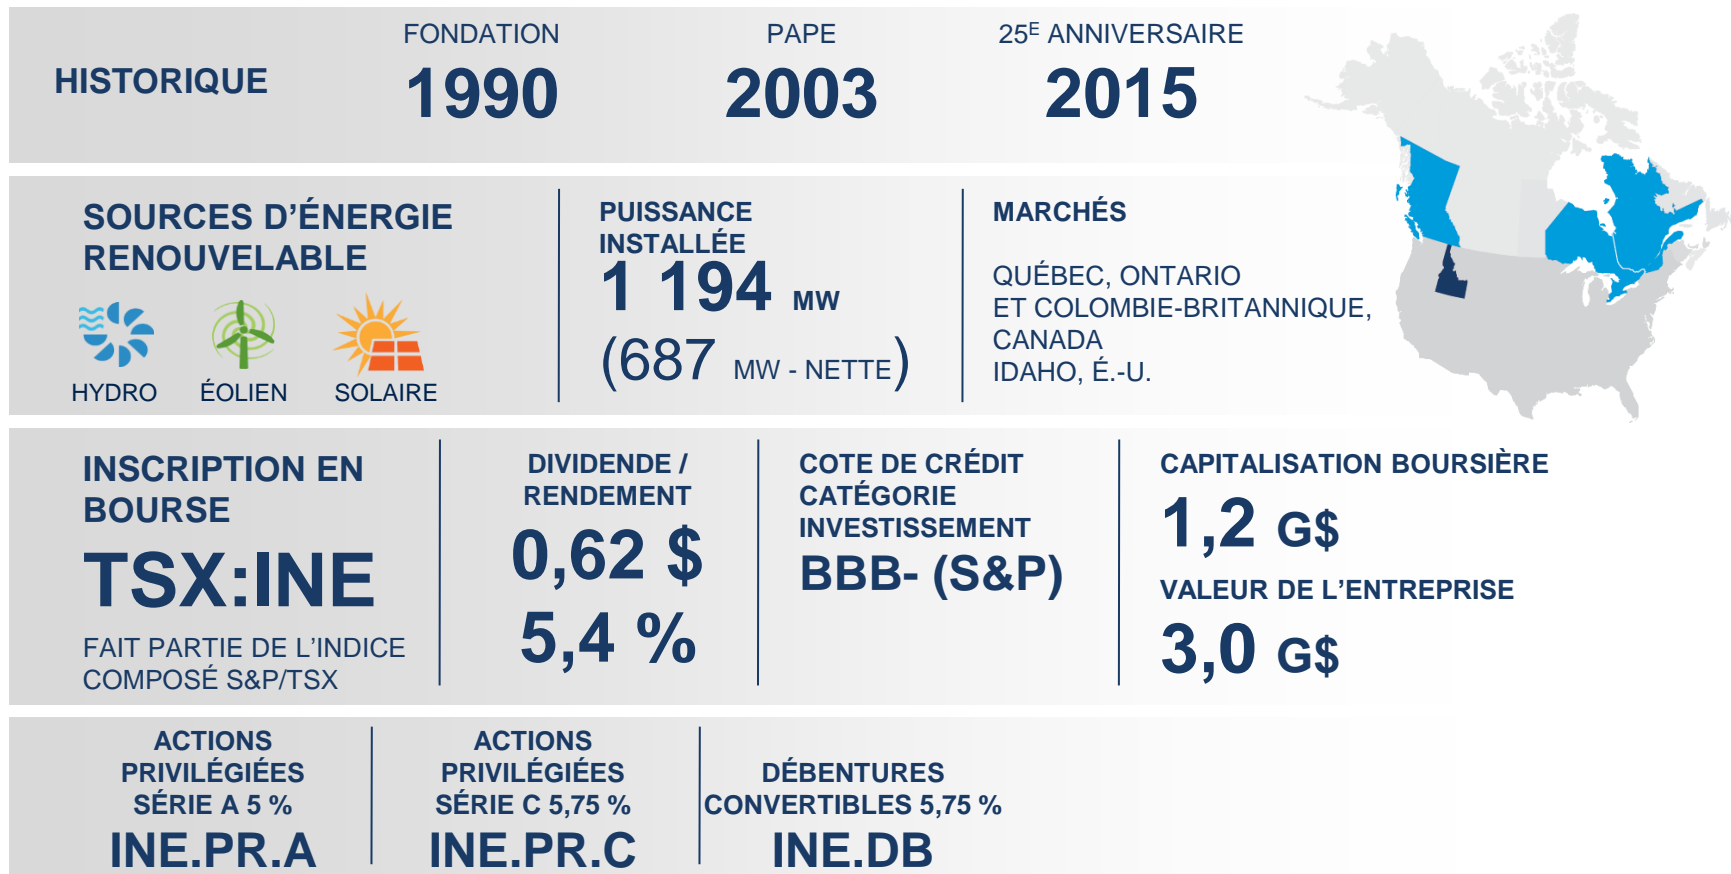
HISTORIQUE

FONDATION
1990

PAPE
2003

$25^{E}$ ANNIVERSAIRE
2015

SOURCES D'ÉNERGIE RENOUVELABLE

HYDRO ÉOLIEN SOLAIRE

PUISSANCE INSTALLÉE
1 194 MW
(687 MW - NETTE)

MARCHÉS

QUÉBEC, ONTARIO ET COLOMBIE-BRITANNIQUE, CANADA
IDAHO, É.-U.

INSCRIPTION EN BOURSE
TSX:INE
FAIT PARTIE DE L'INDICE COMPOSÉ S&P/TSX

DIVIDENDE / RENDEMENT
0,62 $
5,4 %

COTE DE CRÉDIT CATÉGORIE INVESTISSEMENT
BBB- (S&P)

CAPITALISATION BOURSIÈRE
1,2 G$
VALEUR DE L'ENTREPRISE
3,0 G$

ACTIONS PRIVILÉGIÉES SÉRIE A 5 %
INE.PR.A

ACTIONS PRIVILÉGIÉES SÉRIE C 5,75 %
INE.PR.C

DÉBENTURES CONVERTIBLES 5,75 %
INE.DB